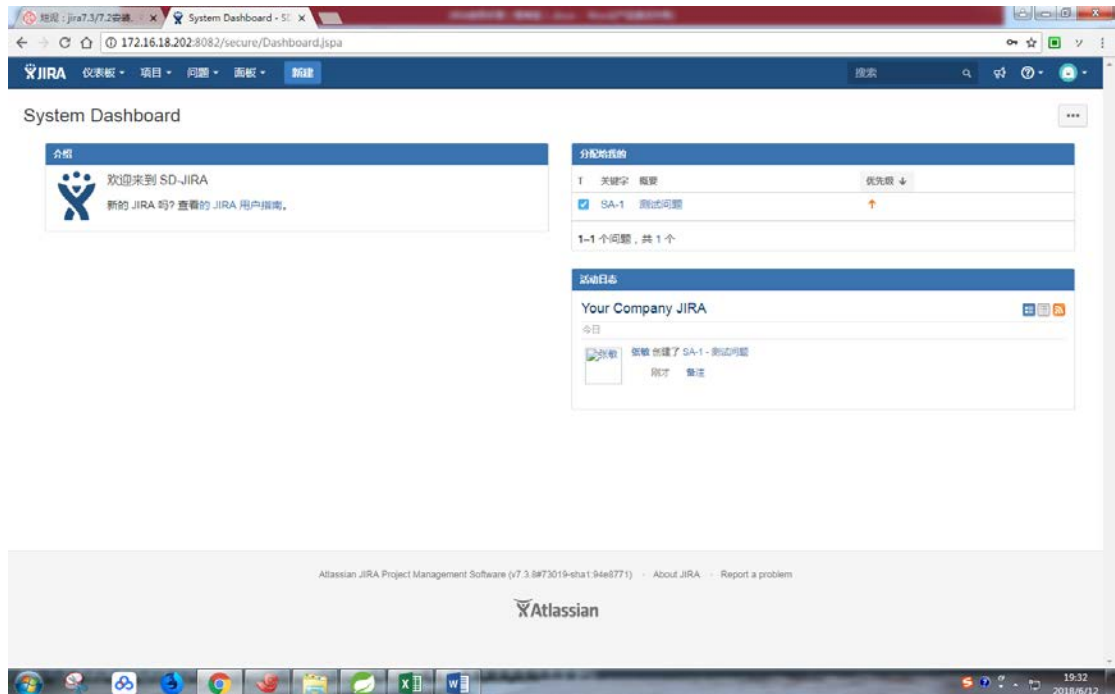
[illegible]：jira7.3/7.2安装 ×
System Dashboard - SD ×

172.16.18.202:8082/secure/Dashboard.jspa

JIRA 仪表板 项目 问题 面板 新建
搜索

System Dashboard

介绍
欢迎来到 SD-JIRA
新的 JIRA 吗? 查看的 JIRA 用户指南。

分配给我的
| T | 关键字 | 概要 | 优先级 ↓ |
|---|---|---|---|
| | SA-1 | 测试问题 | ↑ |

1–1 个问题，共 1 个

活动日志
Your Company JIRA
今日
张敏 创建了 SA-1 - 测试问题
刚才 备注

Atlassian JIRA Project Management Software (v7.3.8#73019-sha1:94e8771) · About JIRA · Report a problem

Atlassian

19:32
2018/6/12